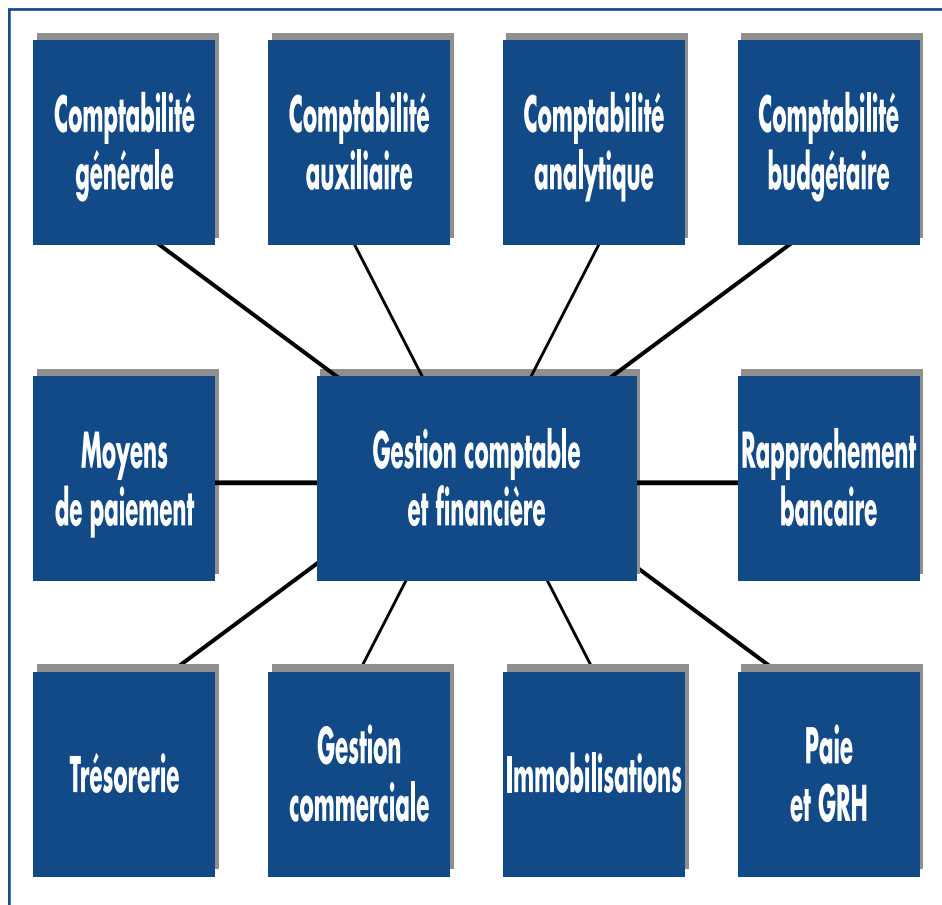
Comptabilité générale

Comptabilité auxiliaire

Comptabilité analytique

Comptabilité budgétaire

Moyens de paiement

Gestion comptable et financière

Rapprochement bancaire

Trésorerie

Gestion commerciale

Immobilisations

Paie et GRH